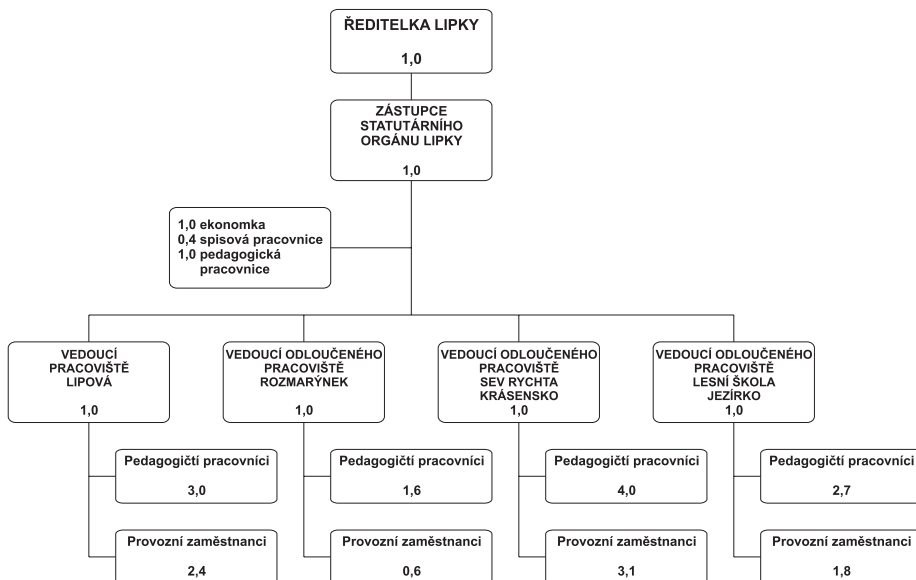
ŘEDITELKA LIPKY

1,0

ZÁSTUPCE STATUTÁRNÍHO ORGÁNU LIPKY

1,0

1,0 ekonomka
0,4 spisová pracovnice
1,0 pedagogická pracovnice

VEDOUCÍ PRACOVIŠTĚ LIPOVÁ

1,0

Pedagogičtí pracovníci

3,0

Provozní zaměstnanci

2,4

VEDOUCÍ ODLOUČENÉHO PRACOVIŠTĚ ROZMARÝNEK

1,0

Pedagogičtí pracovníci

1,6

Provozní zaměstnanci

0,6

VEDOUCÍ ODLOUČENÉHO PRACOVIŠTĚ SEV RYCHTA KRÁSENSKO

1,0

Pedagogičtí pracovníci

4,0

Provozní zaměstnanci

3,1

VEDOUCÍ ODLOUČENÉHO PRACOVIŠTĚ LESNÍ ŠKOLA JEZÍRKO

1,0

Pedagogičtí pracovníci

2,7

Provozní zaměstnanci

1,8